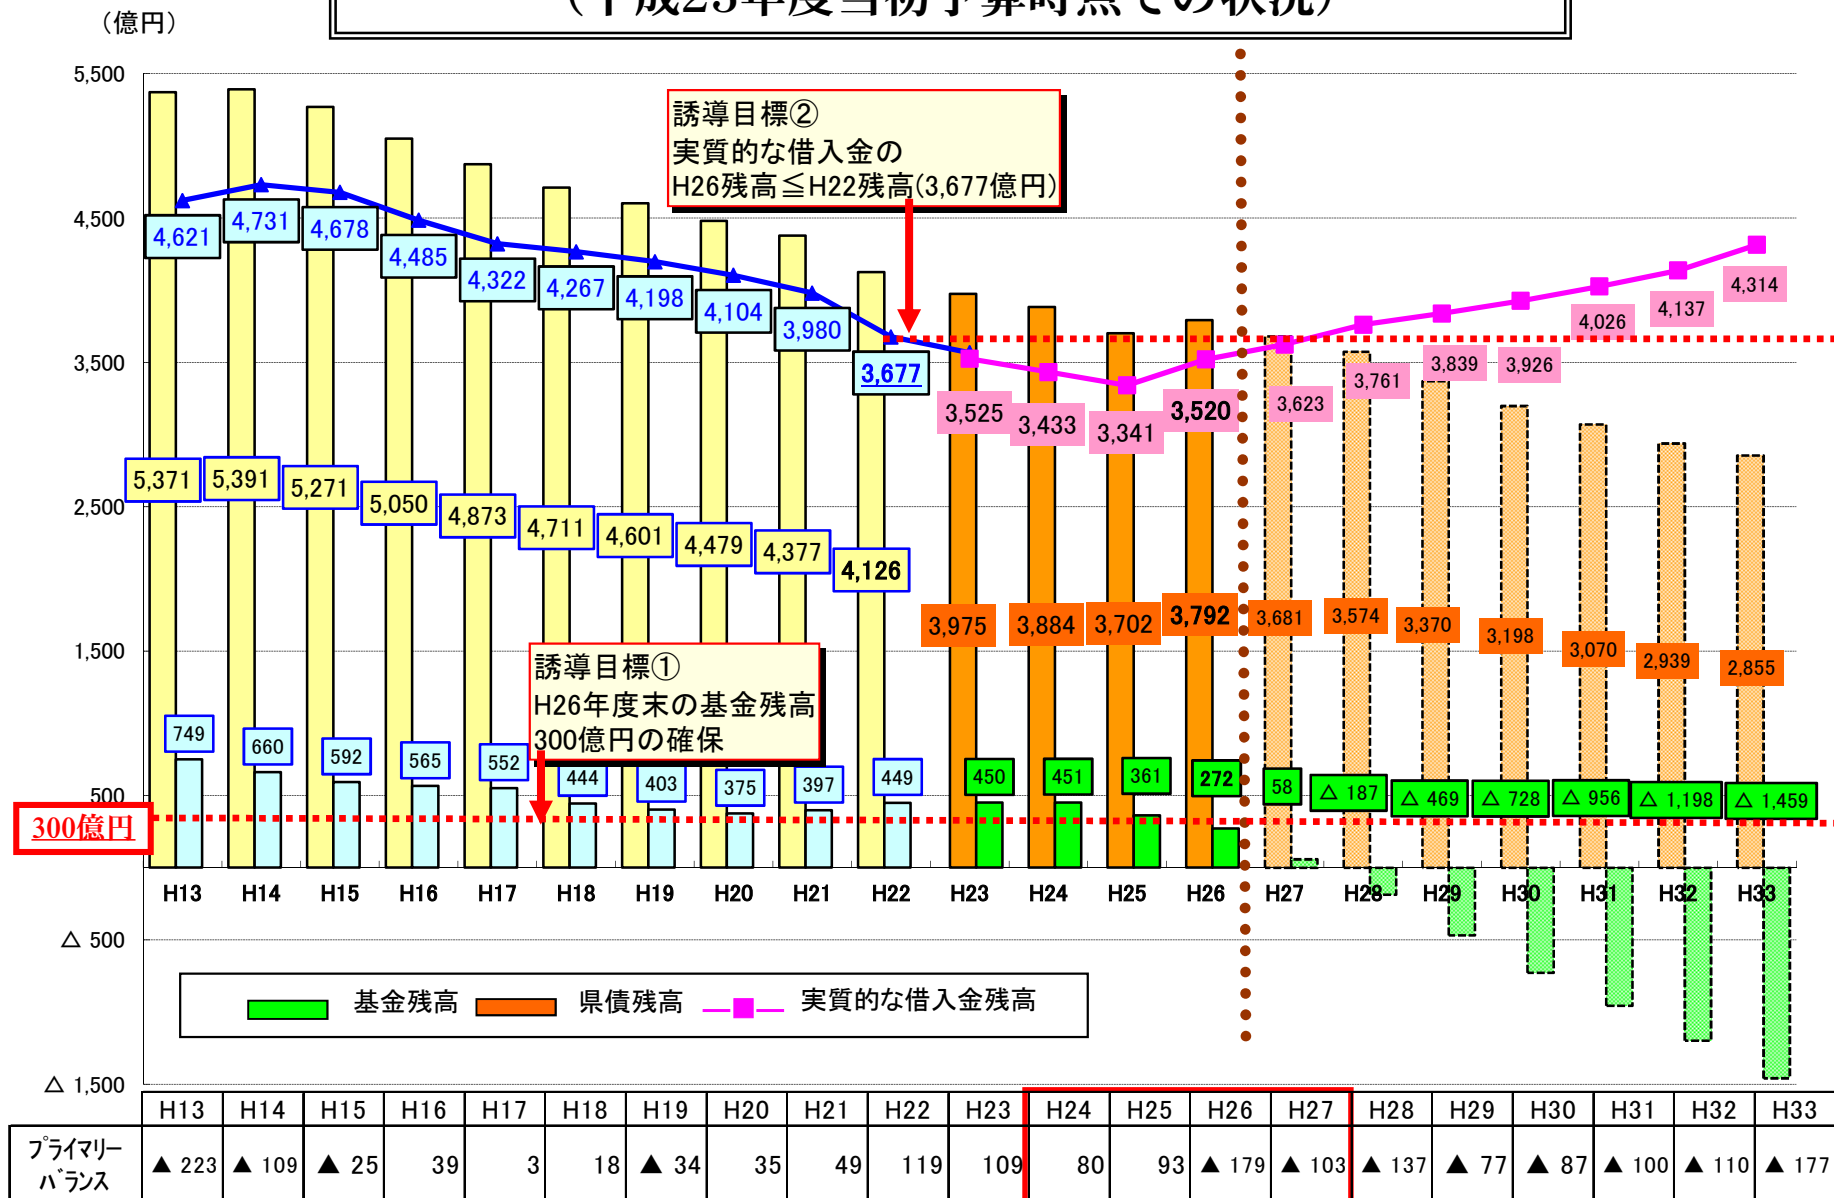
（億円）
（平成25年度当初予算時点での状況）

5,500
4,500
3,500
2,500
1,500
500
△ 500
△ 1,500

誘導目標②
実質的な借入金の
H26残高≦H22残高(3,677億円)

誘導目標①
H26年度末の基金残高
300億円の確保

300億円

4,621 4,731 4,678 4,485 4,322 4,267 4,198 4,104 3,980 3,677
3,525 3,433 3,341 3,520 3,623 3,761 3,839 3,926 4,026 4,137 4,314
5,371 5,391 5,271 5,050 4,873 4,711 4,601 4,479 4,377 4,126
3,975 3,884 3,702 3,792 3,681 3,574 3,370 3,198 3,070 2,939 2,855
749 660 592 565 552 444 403 375 397 449
450 451 361 272 58 △ 187 △ 469 △ 728 △ 956 △ 1,198 △ 1,459

H13 H14 H15 H16 H17 H18 H19 H20 H21 H22 H23 H24 H25 H26 H27 H28 H29 H30 H31 H32 H33

基金残高 県債残高 実質的な借入金残高

| | H13 | H14 | H15 | H16 | H17 | H18 | H19 | H20 | H21 | H22 | H23 | H24 | H25 | H26 | H27 | H28 | H29 | H30 | H31 | H32 | H33 |
|---|---|---|---|---|---|---|---|---|---|---|---|---|---|---|---|---|---|---|---|---|---|
| ﾌﾟﾗｲﾏﾘｰﾊﾞﾗﾝｽ | ▲ 223 | ▲ 109 | ▲ 25 | 39 | 3 | 18 | ▲ 34 | 35 | 49 | 119 | 109 | 80 | 93 | ▲ 179 | ▲ 103 | ▲ 137 | ▲ 77 | ▲ 87 | ▲ 100 | ▲ 110 | ▲ 177 |